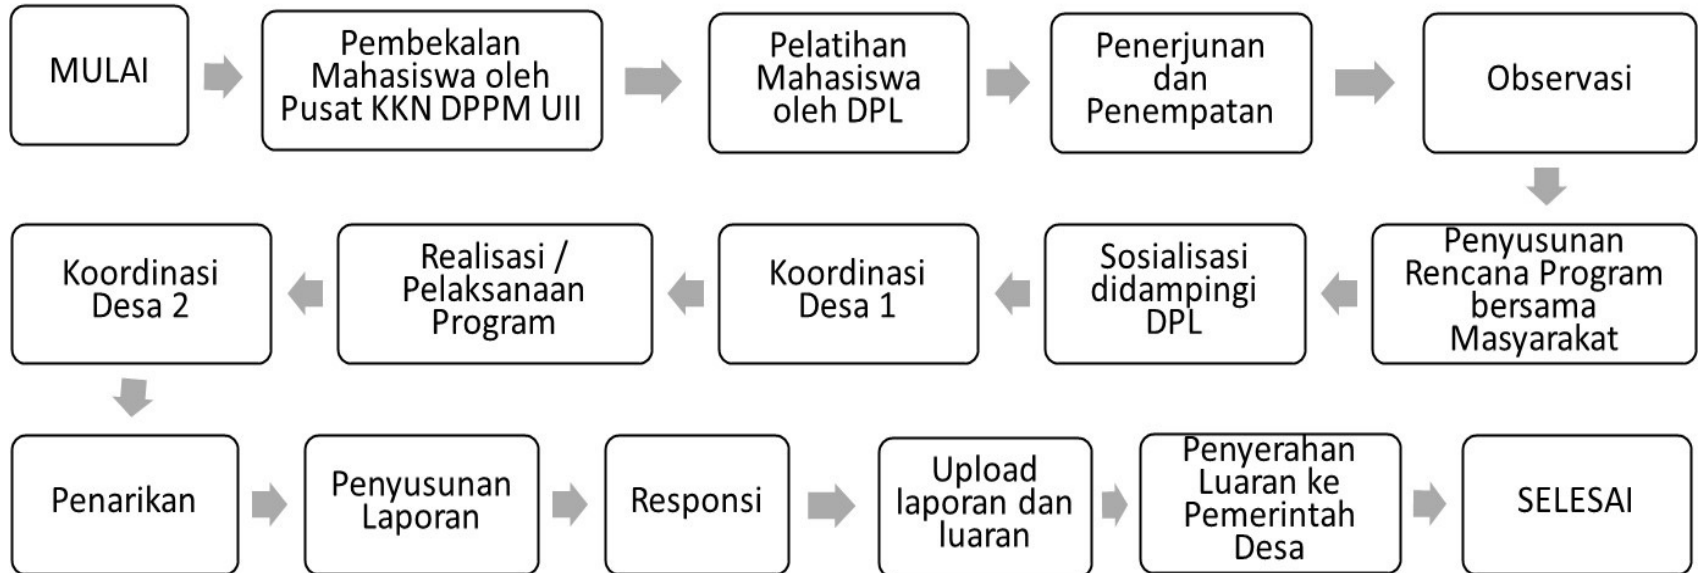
MULAI

Pembekalan Mahasiswa oleh Pusat KKN DPPM UII

Pelatihan Mahasiswa oleh DPL

Penerjunan dan Penempatan

Observasi

Penyusunan Rencana Program bersama Masyarakat

Sosialisasi didampingi DPL

Koordinasi Desa 1

Realisasi / Pelaksanaan Program

Koordinasi Desa 2

Penarikan

Penyusunan Laporan

Responsi

Upload laporan dan luaran

Penyerahan Luaran ke Pemerintah Desa

SELESAI